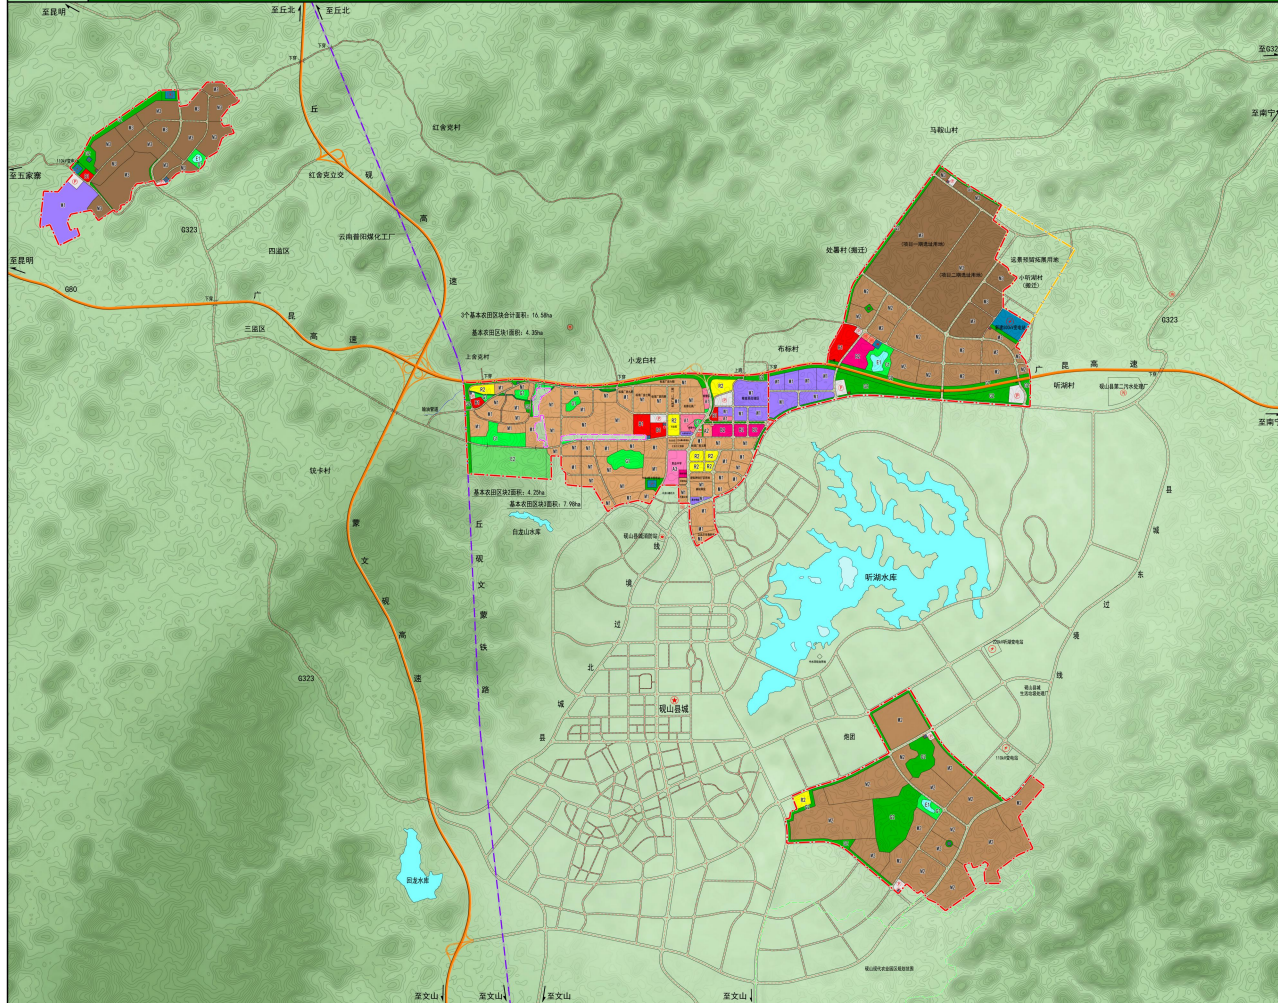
至昆明
至丘北
至丘北
至五家寨
至昆明
G323
G80
丘
砚
高
速
红舍克村
红舍克立交
云南普阳煤化工厂
四道区
三道区
广
昆
高
速
3个基本农田区块合计面积：16.58ha
基本农田区块1面积：4.39ha
上舍克村
小龙白村
布标村
马鞍山村
处暑村（搬迁）
小听湖村（搬迁）
G323
广
昆
高
速
听湖村
至南宁
至南宁
至G323
铁卡村
基本农田区块2面积：4.29ha
基本农田区块3面积：7.90ha
白龙山水库
砚山县城
听湖水库
蒙
文
砚
高
速
丘
砚
文
蒙
铁
路
北
城
县
县
城
东
过
境
线
G323
线
境
过
东
田龙水库
至文山
至文山
至文山
至文山